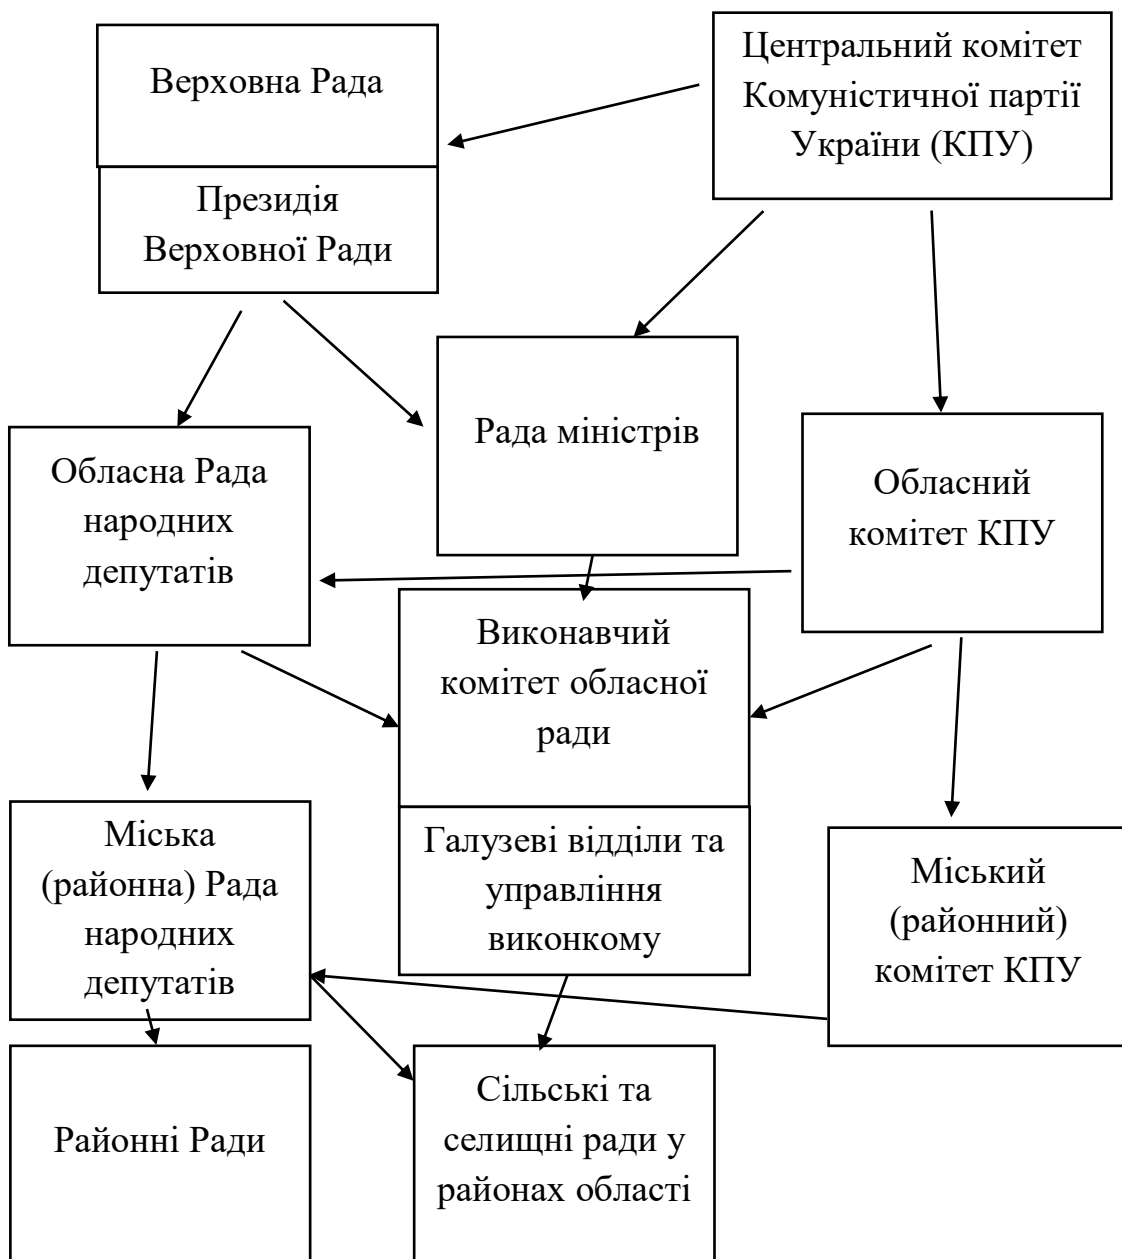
Верховна Рада

Президія Верховної Ради

Центральний комітет Комуністичної партії України (КПУ)

Рада міністрів

Обласна Рада народних депутатів

Обласний комітет КПУ

Виконавчий комітет обласної ради

Галузеві відділи та управління виконкому

Міська (районна) Рада народних депутатів

Міський (районний) комітет КПУ

Районні Ради

Сільські та селищні ради у районах області